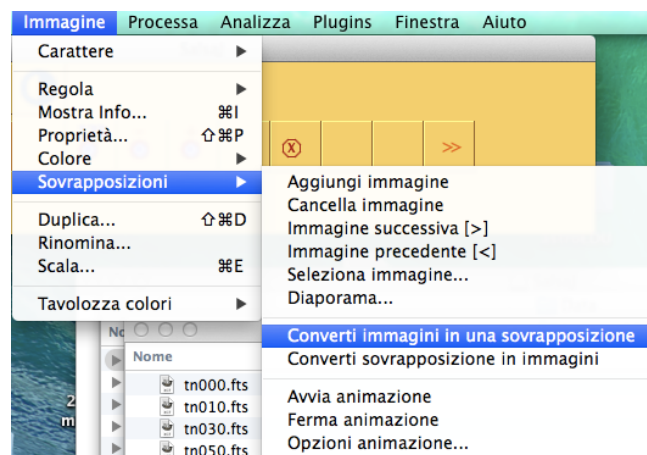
Immagine Processa Analizza Plugins Finestra Aiuto

Carattere ▶
Regola ▶
Mostra Info... ⌘I
Proprietà... ⇧⌘P
Colore ▶
Sovrapposizioni ▶
Duplica... ⇧⌘D
Rinomina...
Scala... ⌘E
Tavolozza colori ▶

Aggiungi immagine
Cancella immagine
Immagine successiva [>]
Immagine precedente [<]
Seleziona immagine...
Diaporama...
Converti immagini in una sovrapposizione
Converti sovrapposizione in immagini
Avvia animazione
Ferma animazione
Opzioni animazione...

Nome
tn000.fts
tn010.fts
tn030.fts
tn050.fts